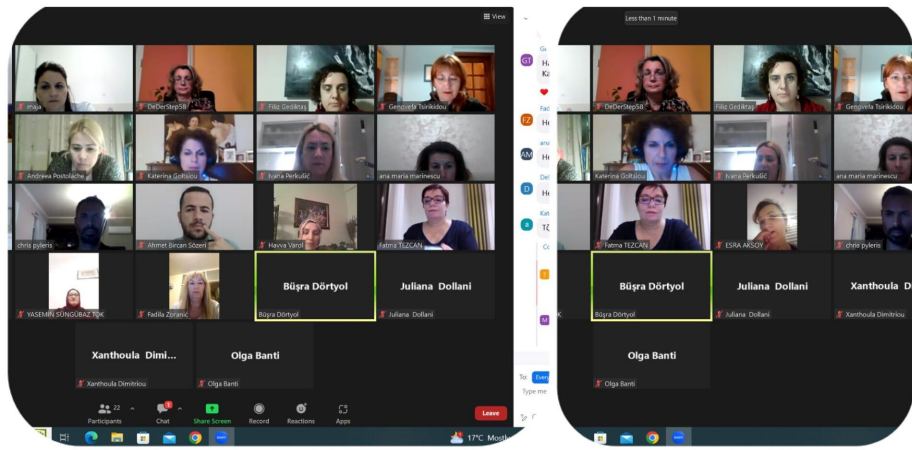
View

maja
DeDerStep58
Filiz Gediktaş
Genovefa Tsirikidou
Andreea Postolache
Katerina Goltsiou
Ivana Perkušić
ana maria marinescu
chris pyleris
Ahmet Bircan Sözen
Havva Varol
Fatma TEZCAN
YASEMIN SÜNGÜBAZ TOK
Fadila Zoranić
Büşra Dörtyol
Büşra Dörtyol
Juliana Dollani
Juliana Dollani
Xanthoula Dimi...
Xanthoula Dimitriou
Olga Banti
Olga Banti

22
Participants
1
Chat
Share Screen
Record
Reactions
Apps
Leave

17°C Mostl

GT
FZ
AM
D
a
To: Even
Type me

Less than 1 minute

DeDerStep58
Filiz Gediktaş
Genovefa Tsirikidou
Katerina Goltsiou
Ivana Perkušić
ana maria marinescu
Fatma TEZCAN
ESRA AKSOY
chris pyleris
Büşra Dörtyol
Büşra Dörtyol
Juliana Dollani
Juliana Dollani
Xanthoula
Xanthoula Dimitriou
Olga Banti
Olga Banti